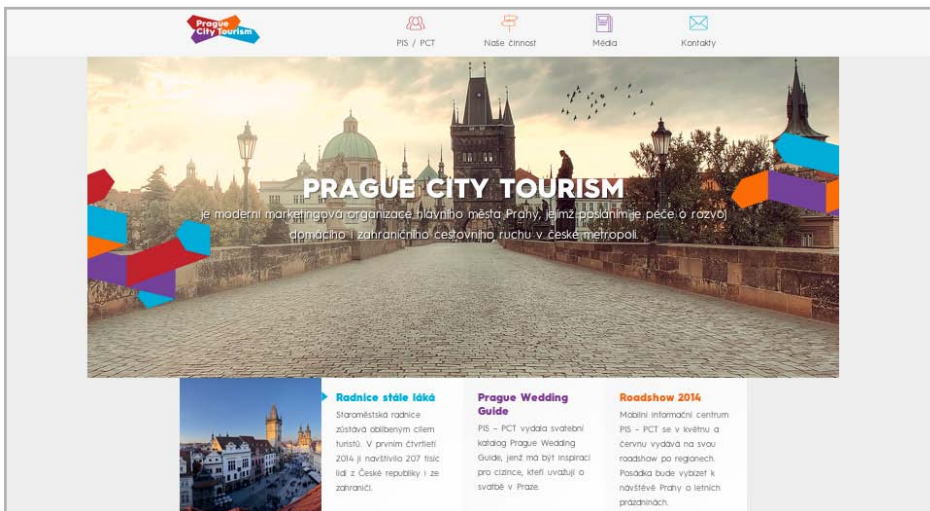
Prague City Tourism

PIS / PCT

Naše činnost

Média

Kontakty

PRAGUE CITY TOURISM

je moderní marketingová organizace hlavního města Prahy, jejímž posláním je péče o rozvoj domácího i zahraničního cestovního ruchu v české metropoli.

Radnice stále láká

Staroměstská radnice zůstává oblíbeným cílem turistů. V prvním čtvrtletí 2014 ji navštívilo 207 tisíc lidí z České republiky i ze zahraničí.

Prague Wedding Guide

PIS – PCT vydala svatební katalog Prague Wedding Guide, jenž má být inspirací pro cizince, kteří uvažují o svatbě v Praze.

Roadshow 2014

Mobilní informační centrum PIS – PCT se v květnu a červnu vydává na svou roadshow po regionech. Posádka bude vybízet k návštěvě Prahy o letních prázdninách.